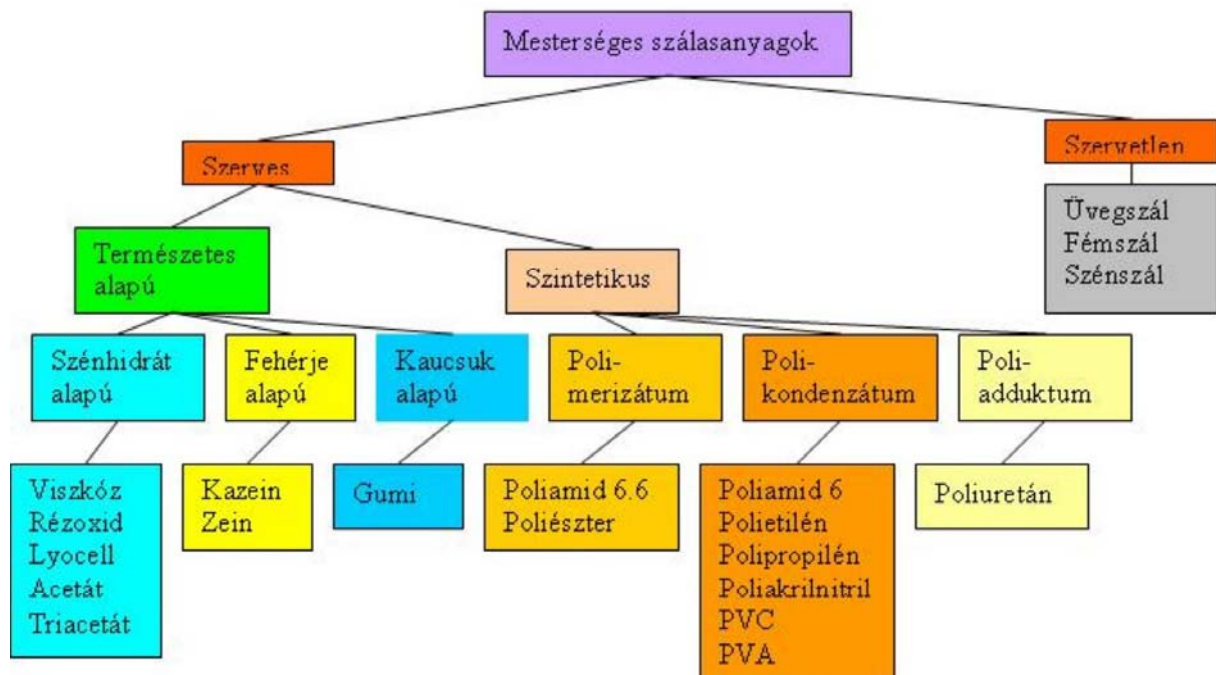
Mesterséges szálasanyagok

Szerves

Szervetlen

Üvegszál
Fémszál
Szénszál

Természetes alapú

Szintetikus

Szénhidrát alapú

Fehérje alapú

Kaucsuk alapú

Polimerizátum

Polikondenzátum

Poliadduktum

Viszkóz
Rézoxid
Lyocell
Acetát
Triacetát

Kazein
Zein

Gumi

Poliamid 6.6
Poliészter

Poliamid 6
Polietilén
Polipropilén
Poliakrilnitril
PVC
PVA

Poliuretán